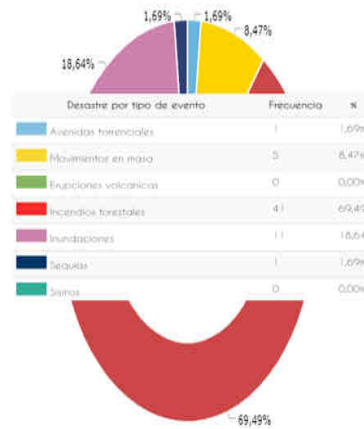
1,69% 1,69% 8,47% 18,64%

| Desastre por tipo de evento | Frecuencia | % |
|---|---|---|
| Avenidas torrenciales | 1 | 1,69% |
| Movimientos en masa | 5 | 8,47% |
| Erupciones volcanicas | 0 | 0,00% |
| Incendios forestales | 41 | 69,49 |
| Inundaciones | 11 | 18,64 |
| Sequias | 1 | 1,69% |
| Sismos | 0 | 0,00% |

69,49%